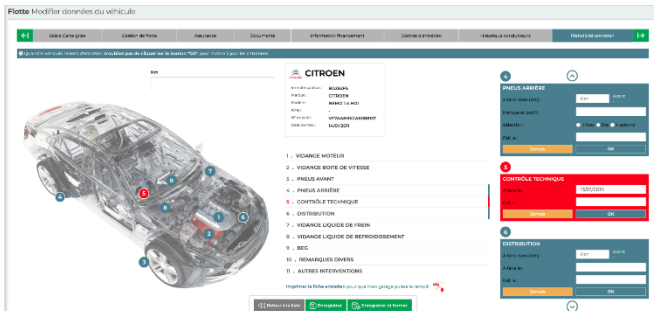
Flotte Modifier données du véhicule

Statut Carte grise | Gestion de flotte | Assurance | Documents | Information financement | Contrat d'entretien | Historique conducteurs | Historique entretien

Lorsqu'un véhicule reçoit un entretien **n'oubliez pas de cliquer sur le bouton "Fait"** pour mettre à jour les intervalles.

CITROEN

Immatriculation: BG325PS
Marque: CITROEN
Modèle: NEMO 1.4 HDI
VIN: VF7AAA8HCAR919887
Date de mise: 14/03/2011

1 . VIDANGE MOTEUR
2 . VIDANGE BOITE DE VITESSE
3 . PNEUS AVANT
4 . PNEUS ARRIÈRE
5 . CONTRÔLE TECHNIQUE
6 . DISTRIBUTION
7 . VIDANGE LIQUIDE DE FREIN
8 . VIDANGE LIQUIDE DE REFROIDISSEMENT
9 . BEG
10 . REMARQUES DIVERS
11 . AUTRES INTERVENTIONS

Imprimer la fiche entretien pour que mon garage puisse la remplir

Retour à la liste | Enregistrer | Enregistrer et fermer

4
PNEUS ARRIÈRE
A faire dans (km): | Km | A faire
Marque et profil:
Sélection: ○ Eté ○ Hiver ○ 4 saisons
Fait le:
Remise | OK

5
CONTRÔLE TECHNIQUE
A faire le: 13/03/2015
Fait le:
Remise | OK

6
DISTRIBUTION
A faire dans (km): | Km | A faire
A faire le:
Fait le:
Remise | OK